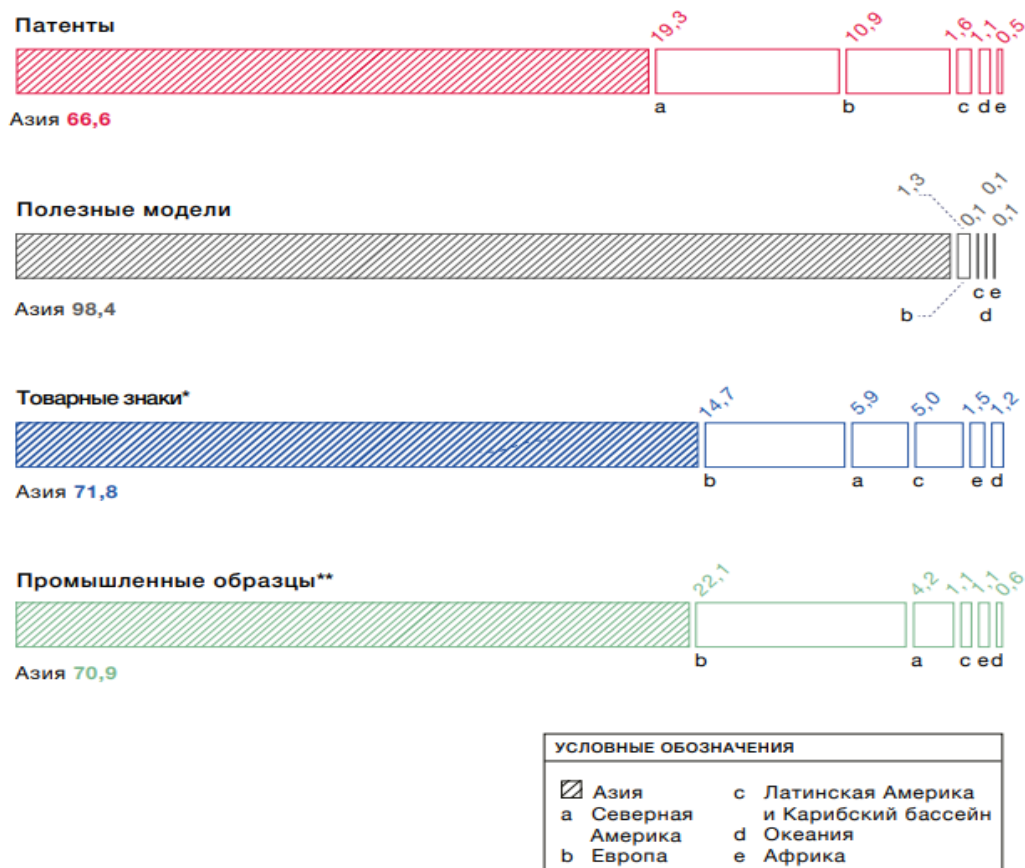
Патенты

19,3 10,9 1,6 1,1 0,5

a b c d e

Азия 66,6

1,3 0,1 0,1 0,1

Полезные модели

c e

Азия 98,4

b d

Товарные знаки*

14,7 5,9 5,0 1,5 1,2

b a c e d

Азия 71,8

Промышленные образцы**

22,1 4,2 1,1 1,1 0,6

b a c e d

Азия 70,9

УСЛОВНЫЕ ОБОЗНАЧЕНИЯ

Азия
a Северная Америка
b Европа
c Латинская Америка и Карибский бассейн
d Океания
e Африка